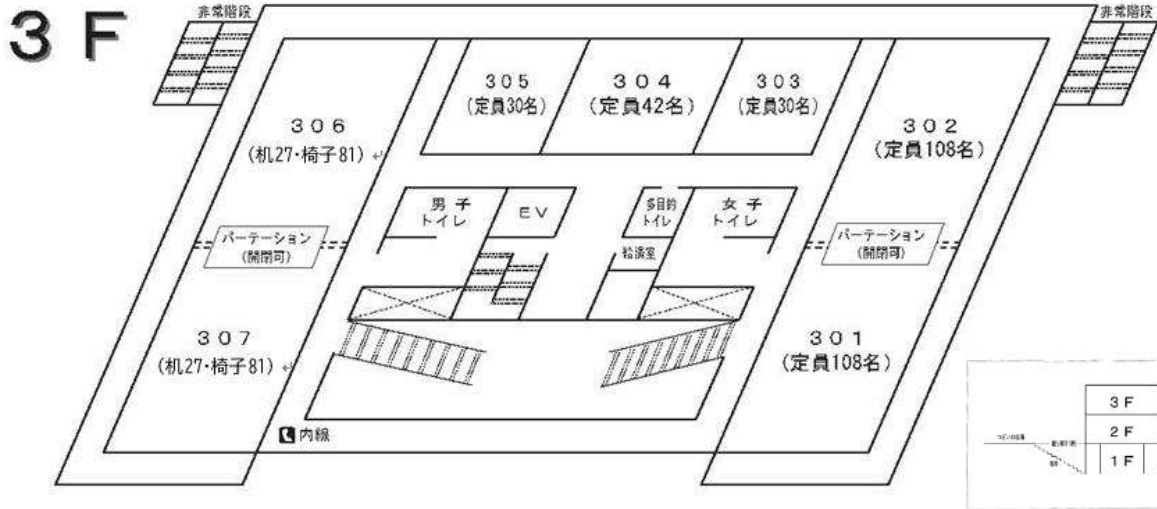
3F

非常階段

非常階段

305
(定員30名)

304
(定員42名)

303
(定員30名)

306
(机27・椅子81)

302
(定員108名)

男子
トイレ

EV

多目的
トイレ

女子
トイレ

パーテーション
(開閉可)

パーテーション
(開閉可)

給湯室

307
(机27・椅子81)

301
(定員108名)

内線

3F
2F
1F

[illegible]